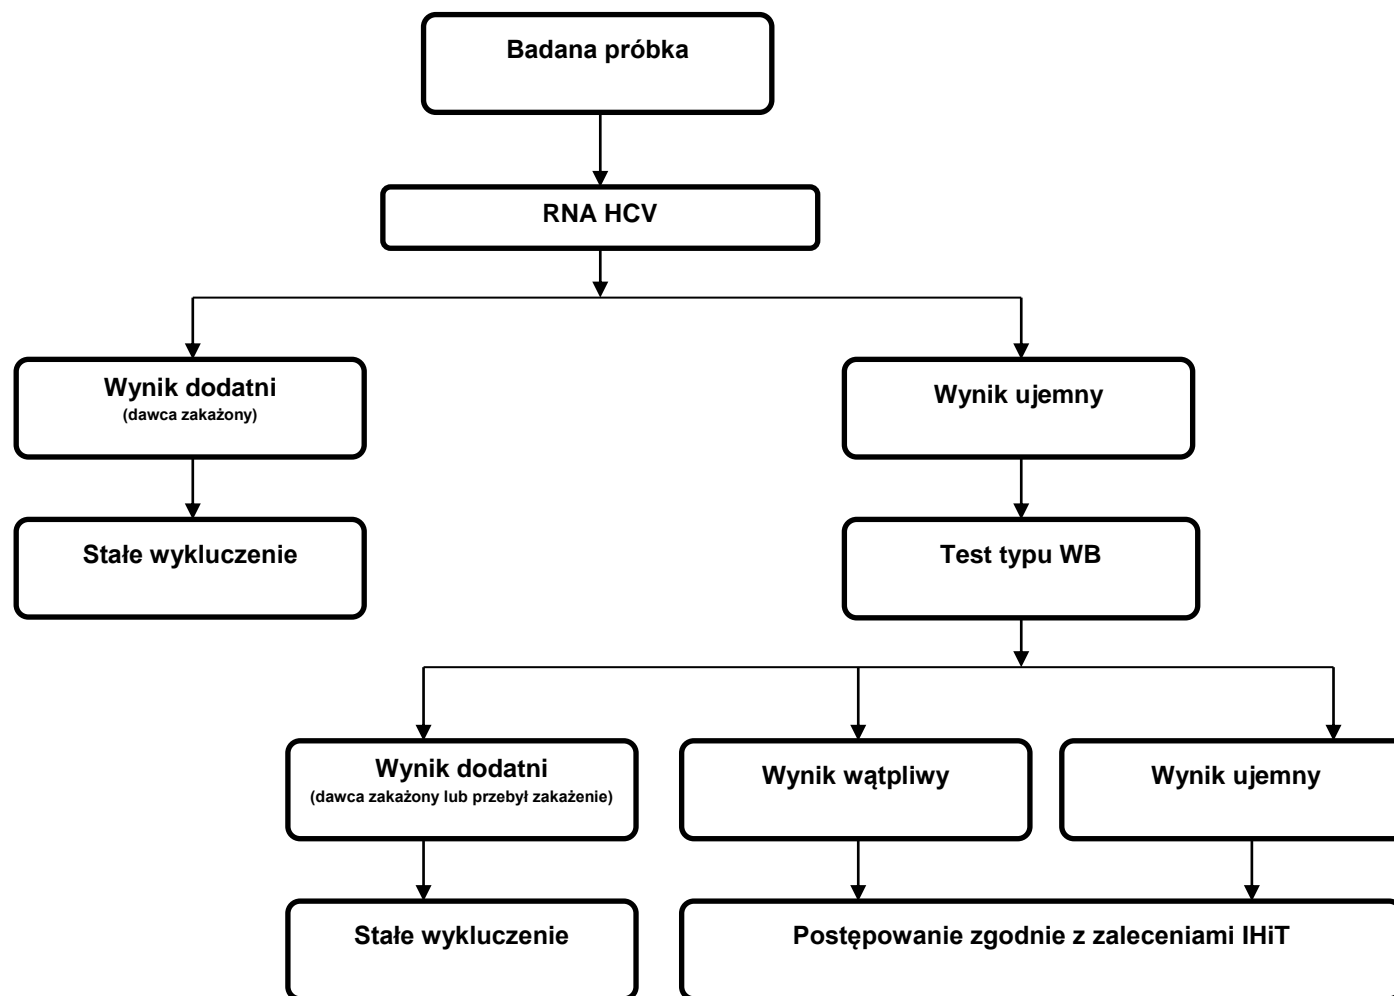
Badana próbka

RNA HCV

Wynik dodatni
(dawca zakażony)

Wynik ujemny

Stałe wykluczenie

Test typu WB

Wynik dodatni
(dawca zakażony lub przebył zakażenie)

Wynik wątpliwy

Wynik ujemny

Stałe wykluczenie

Postępowanie zgodnie z zaleceniami IHiT